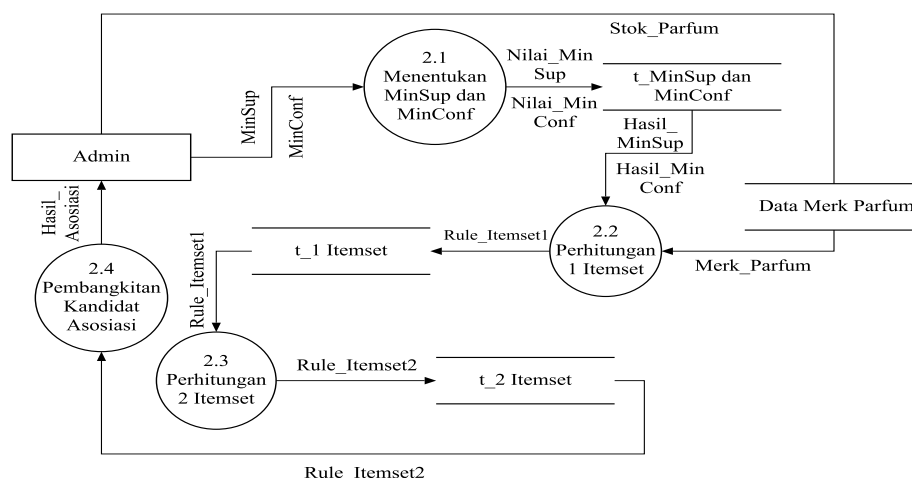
Stok_Parfum

2.1
Menentukan
MinSup dan
MinConf

Nilai_Min
Sup

t_MinSup dan
MinConf

Nilai_Min
Conf

MinSup

MinConf

Admin

Hasil_
MinSup

Hasil_Min
Conf

Data Merk Parfum

Hasil_
Asosiasi

Rule_Itemset1

t_1 Itemset

Rule_Itemset1

2.2
Perhitungan
1 Itemset

Merk_Parfum

2.4
Pembangkitan
Kandidat
Asosiasi

2.3
Perhitungan
2 Itemset

Rule_Itemset2

t_2 Itemset

Rule_Itemset2